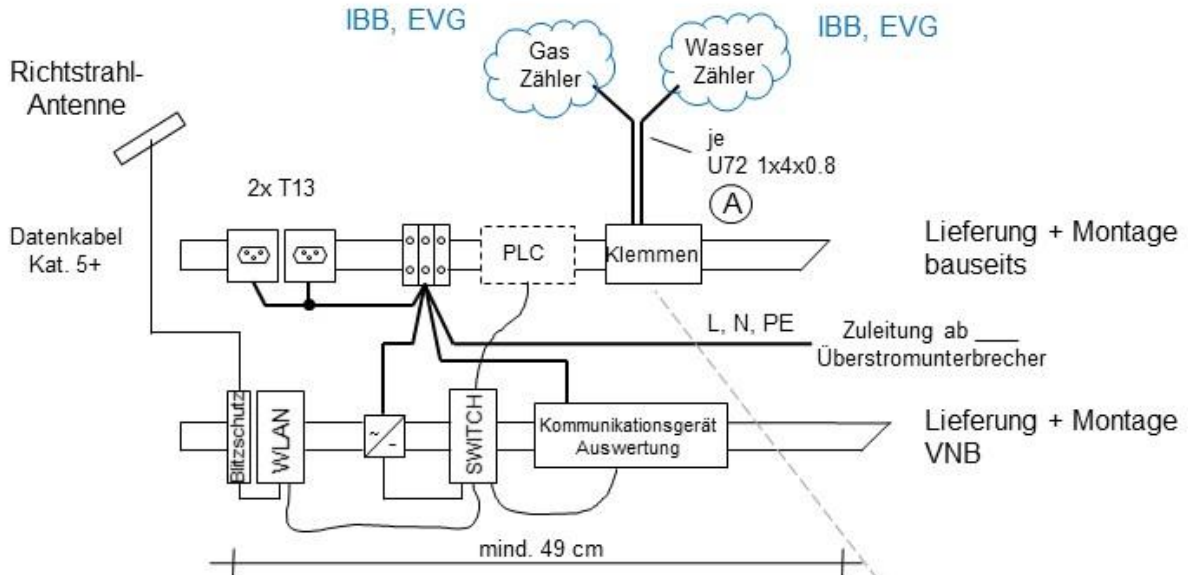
IBB, EVG

IBB, EVG

Gas Zähler

Wasser Zähler

Richtstrahl-Antenne

je U72 1x4x0.8

Ⓐ

2x T13

Datenkabel Kat. 5+

PLC

Klemmen

Lieferung + Montage bauseits

L, N, PE

Zuleitung ab ___ Überstromunterbrecher

Blitzschutz

WLAN

~ / –

SWITCH

Kommunikationsgerät Auswertung

Lieferung + Montage VNB

mind. 49 cm